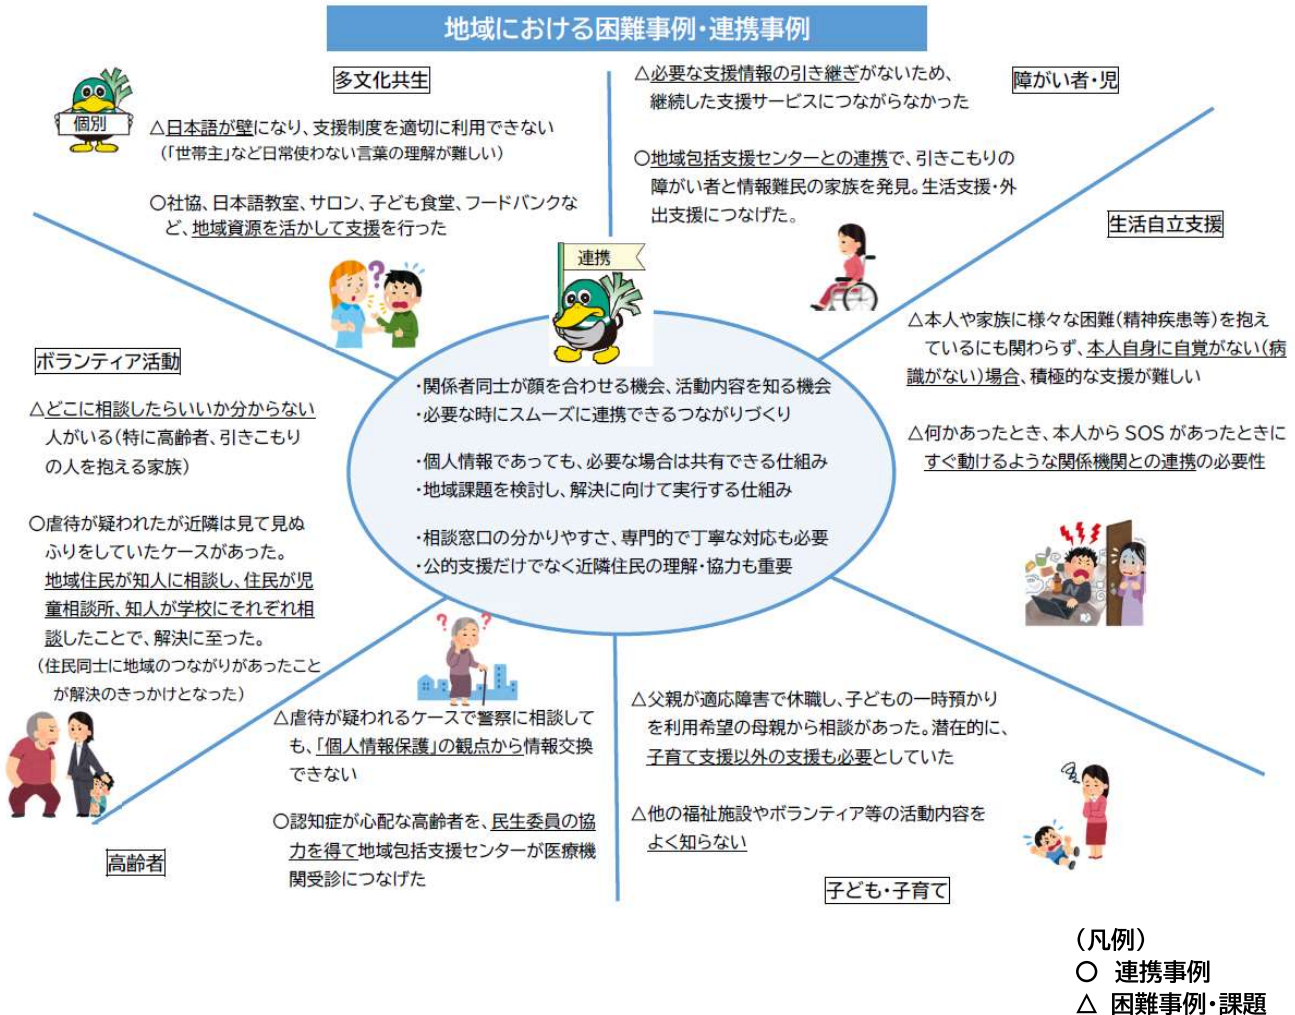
地域における困難事例・連携事例

個別

多文化共生

△日本語が壁になり、支援制度を適切に利用できない（「世帯主」など日常使わない言葉の理解が難しい）

○社協、日本語教室、サロン、子ども食堂、フードバンクなど、地域資源を活かして支援を行った

△必要な支援情報の引き継ぎがないため、継続した支援サービスにつながらなかった

障がい者・児

○地域包括支援センターとの連携で、引きこもりの障がい者と情報難民の家族を発見。生活支援・外出支援につなげた。

生活自立支援

△本人や家族に様々な困難（精神疾患等）を抱えているにも関わらず、本人自身に自覚がない（病識がない）場合、積極的な支援が難しい

△何かあったとき、本人から SOS があったときにすぐ動けるような関係機関との連携の必要性

連携

・関係者同士が顔を合わせる機会、活動内容を知る機会
・必要な時にスムーズに連携できるつながりづくり

・個人情報であっても、必要な場合は共有できる仕組み
・地域課題を検討し、解決に向けて実行する仕組み

・相談窓口の分かりやすさ、専門的で丁寧な対応も必要
・公的支援だけでなく近隣住民の理解・協力も重要

ボランティア活動

△どこに相談したらいいか分からない人がいる（特に高齢者、引きこもりの人を抱える家族）

○虐待が疑われたが近隣は見て見ぬふりをしていたケースがあった。地域住民が知人に相談し、住民が児童相談所、知人が学校にそれぞれ相談したことで、解決に至った。（住民同士に地域のつながりがあったことが解決のきっかけとなった）

△虐待が疑われるケースで警察に相談しても、「個人情報保護」の観点から情報交換できない

○認知症が心配な高齢者を、民生委員の協力を得て地域包括支援センターが医療機関受診につなげた

高齢者

△父親が適応障害で休職し、子どもの一時預かりを利用希望の母親から相談があった。潜在的に、子育て支援以外の支援も必要としていた

△他の福祉施設やボランティア等の活動内容をよく知らない

子ども・子育て

（凡例）
○ 連携事例
△ 困難事例・課題